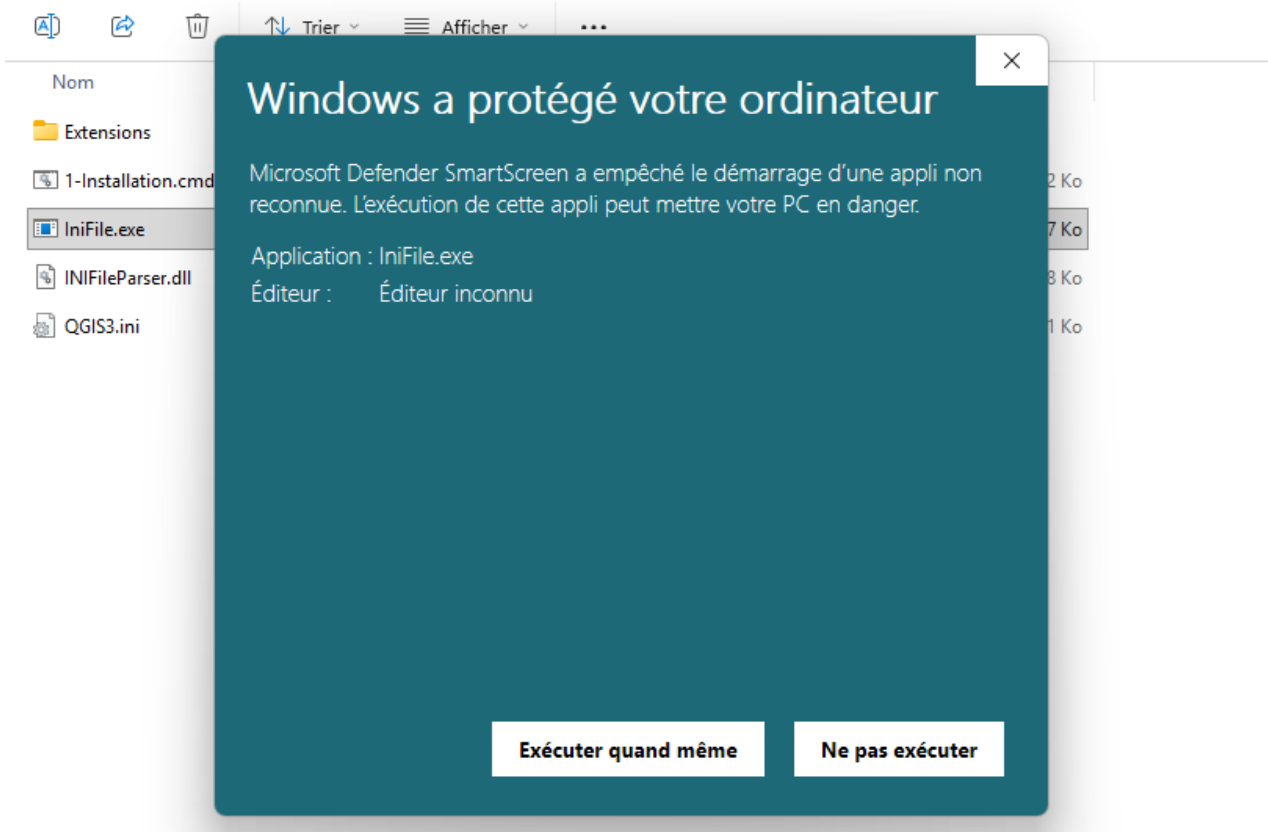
Trier
Afficher
...

Nom
Extensions
1-Installation.cmd
IniFile.exe
INIFileParser.dll
QGIS3.ini

2 Ko
7 Ko
8 Ko
1 Ko

Windows a protégé votre ordinateur

Microsoft Defender SmartScreen a empêché le démarrage d'une appli non reconnue. L'exécution de cette appli peut mettre votre PC en danger.

Application : IniFile.exe
Éditeur : Éditeur inconnu

Exécuter quand même
Ne pas exécuter